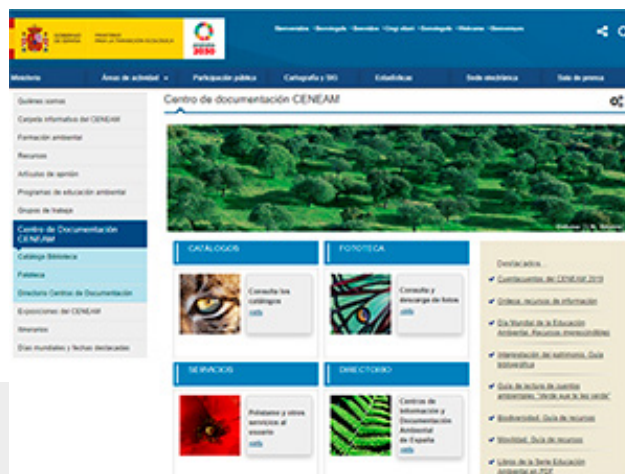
Ministerio | Áreas de actividad | Participación pública | Cartografía y SIG | Estadísticas | Sede electrónica | Sala de prensa

Quiénes somos
Carpeta informativa del CENEAM
Formación ambiental
Recursos
Artículos de opinión
Programas de educación ambiental
Grupos de trabajo
Centro de Documentación CENEAM
Catálogo Biblioteca
Fototeca
Directorio Centros de Documentación
Exposiciones del CENEAM
Itinerarios
Días mundiales y fechas declaradas

Centro de documentación CENEAM

CATÁLOGOS
Consulta los catálogos
+info

FOTOTECA
Consulta y descarga de fotos
+info

SERVICIOS
Préstamo y otros servicios al usuario
+info

DIRECTORIO
Centros de Información y Documentación Ambiental de España
+info

Destacados
Cuentacuentos del CENEAM 2019
Océanos: recursos de información
Día Mundial de la Educación Ambiental. Recursos imprescindibles
Interpretación del patrimonio. Guía bibliográfica
Guía de lectura de cuentos ambientales "Verde que te leo verde"
Biodiversidad. Guía de recursos
Movilidad. Guía de recursos
Libros de la Serie Educación Ambiental en PDF